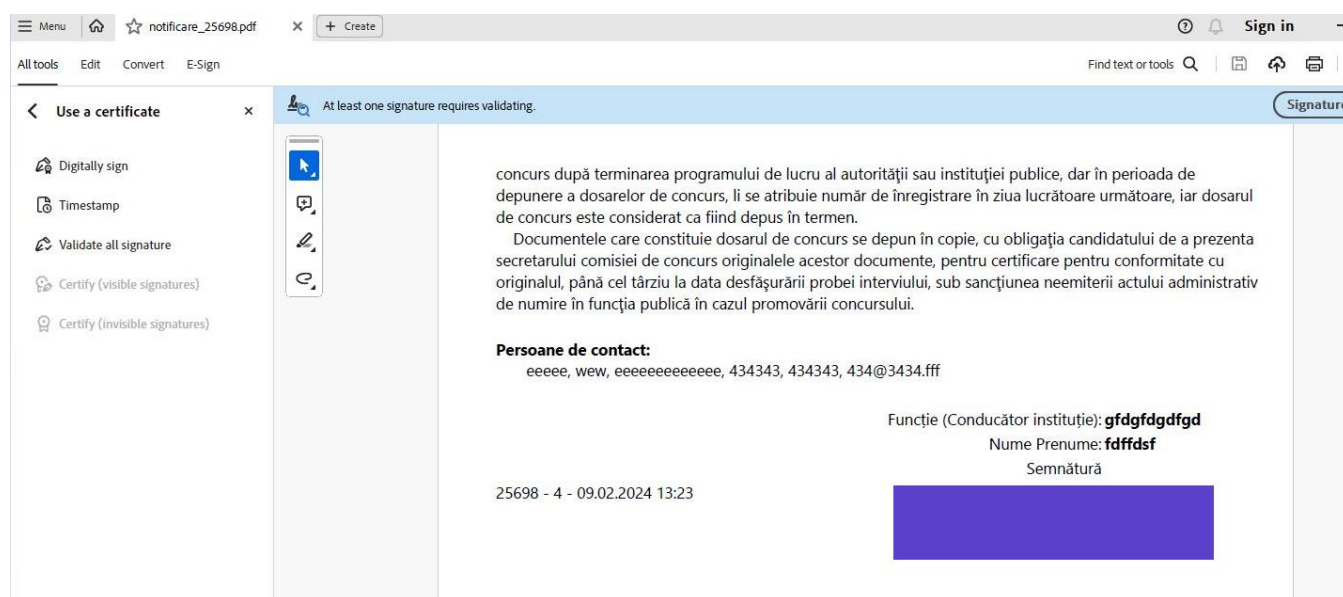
Menu notificare_25698.pdf × + Create

Sign in

All tools Edit Convert E-Sign

Find text or tools

Use a certificate ×

Digitally sign

Timestamp

Validate all signature

Certify (visible signatures)

Certify (invisible signatures)

At least one signature requires validating.

Signature

concurs după terminarea programului de lucru al autorităţii sau instituţiei publice, dar în perioada de depunere a dosarelor de concurs, li se atribuie număr de înregistrare în ziua lucrătoare următoare, iar dosarul de concurs este considerat ca fiind depus în termen.

Documentele care constituie dosarul de concurs se depun în copie, cu obligaţia candidatului de a prezenta secretarului comisiei de concurs originalele acestor documente, pentru certificare pentru conformitate cu originalul, până cel târziu la data desfăşurării probei interviului, sub sancţiunea neemiterii actului administrativ de numire în funcţia publică în cazul promovării concursului.

**Persoane de contact:**
eeeee, wew, eeeeeeeeeeee, 434343, 434343, 434@3434.fff

Funcţie (Conducător instituţie): **gfdgfdgdfgd**
Nume Prenume: **fdffdsf**
Semnătură

25698 - 4 - 09.02.2024 13:23